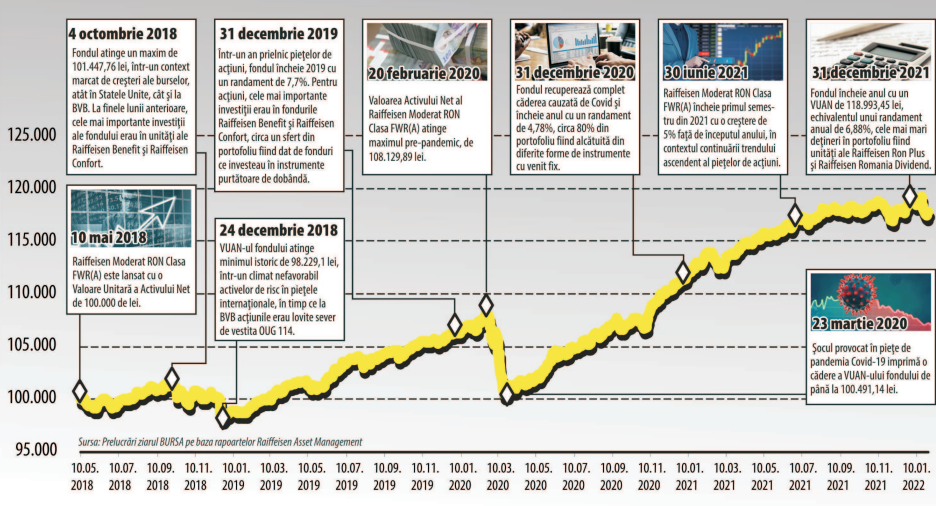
4 octombrie 2018

Fondul atinge un maxim de 101.447,76 lei, într-un context marcat de creşteri ale burselor, atât în Statele Unite, cât şi la BVB. La finele lunii anterioare, cele mai importante investiţii ale fondului erau în unităţi ale Raiffeisen Benefit şi Raiffeisen Confort.

31 decembrie 2019

Într-un an prielnic pieţelor de acţiuni, fondul încheie 2019 cu un randament de 7,7%. Pentru acţiuni, cele mai importante investiţii erau în fondurile Raiffeisen Benefit şi Raiffeisen Confort, circa un sfert din portofoliu fiind dat de fonduri ce investeau în instrumente purtătoare de dobândă.

20 februarie 2020

Valoarea Activului Net al Raiffeisen Moderat RON Clasa FWR(A) atinge maximul pre-pandemic, de 108.129,89 lei.

31 decembrie 2020

Fondul recuperează complet căderea cauzată de Covid şi încheie anul cu un randament de 4,78%, circa 80% din portofoliu fiind alcătuită din diferite forme de instrumente cu venit fix.

30 iunie 2021

Raiffeisen Moderat RON Clasa FWR(A) încheie primul semestru din 2021 cu o creştere de 5% faţă de începutul anului, în contextul continuării trendului ascendent al pieţelor de acţiuni.

31 decembrie 2021

Fondul încheie anul cu un VUAN de 118.993,45 lei, echivalentul unui randament anual de 6,88%, cele mai mari deţineri în portofoliu fiind unităţi ale Raiffeisen Ron Plus şi Raiffeisen Romania Dividend.

10 mai 2018

Raiffeisen Moderat RON Clasa FWR(A) este lansat cu o Valoare Unitară a Activului Net de 100.000 de lei.

24 decembrie 2018

VUAN-ul fondului atinge minimul istoric de 98.229,1 lei, într-un climat nefavorabil activelor de risc în pieţele internaţionale, în timp ce la BVB acţiunile erau lovite sever de vestita OUG 114.

23 martie 2020

Şocul provocat în pieţe de pandemia Covid-19 imprimă o cădere a VUAN-ului fondului de până la 100.491,14 lei.

125.000
120.000
115.000
110.000
105.000
100.000
95.000

Sursa: Prelucrări ziarul BURSA pe baza rapoartelor Raiffeisen Asset Management

10.05. 2018 | 10.07. 2018 | 10.09. 2018 | 10.11. 2018 | 10.01. 2019 | 10.03. 2019 | 10.05. 2019 | 10.07. 2019 | 10.09. 2019 | 10.11. 2019 | 10.01. 2020 | 10.03. 2020 | 10.05. 2020 | 10.07. 2020 | 10.09. 2020 | 10.11. 2020 | 10.01. 2021 | 10.03. 2021 | 10.05. 2021 | 10.07. 2021 | 10.09. 2021 | 10.11. 2021 | 10.01. 2022